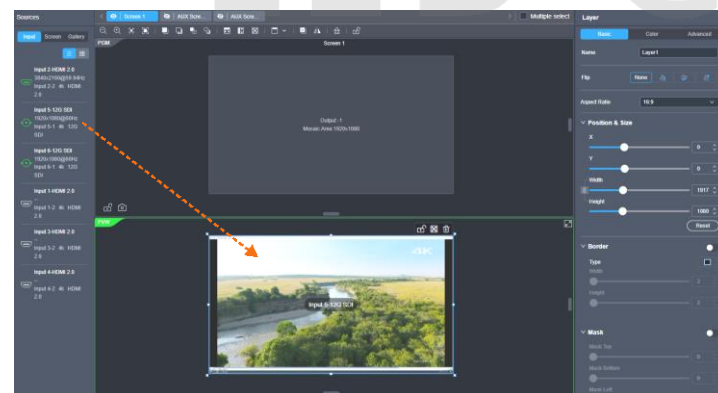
Sources

Input Screen Gallery

Input 2-HDMI 2.0
3840x2160@59.94Hz
Input 2-2 4K HDMI 2.0

Input 5-12G SDI
1920x1080@60Hz
Input 5-1 4K 12G SDI

Input 6-12G SDI
1920x1080@60Hz
Input 6-1 4K 12G SDI

Input 1-HDMI 2.0
Input 1-2 4K HDMI 2.0

Input 3-HDMI 2.0
Input 3-2 4K HDMI 2.0

Input 4-HDMI 2.0
Input 4-2 4K HDMI 2.0

Screen 1 AUX Scre... AUX Scre...

Multiple select

PGM

Screen 1

Output :1
Mosaic Area:1920x1080

PVW

Input 5-12G SDI

Layer

Basic Color Advanced

Name Layer1

Flip None

Aspect Ratio 16:9

Position & Size

X 0

Y 0

Width 1917

Height 1080

Reset

Border

Type

Width

Height

Mask

Mask Top

Mask Bottom

Mask Left